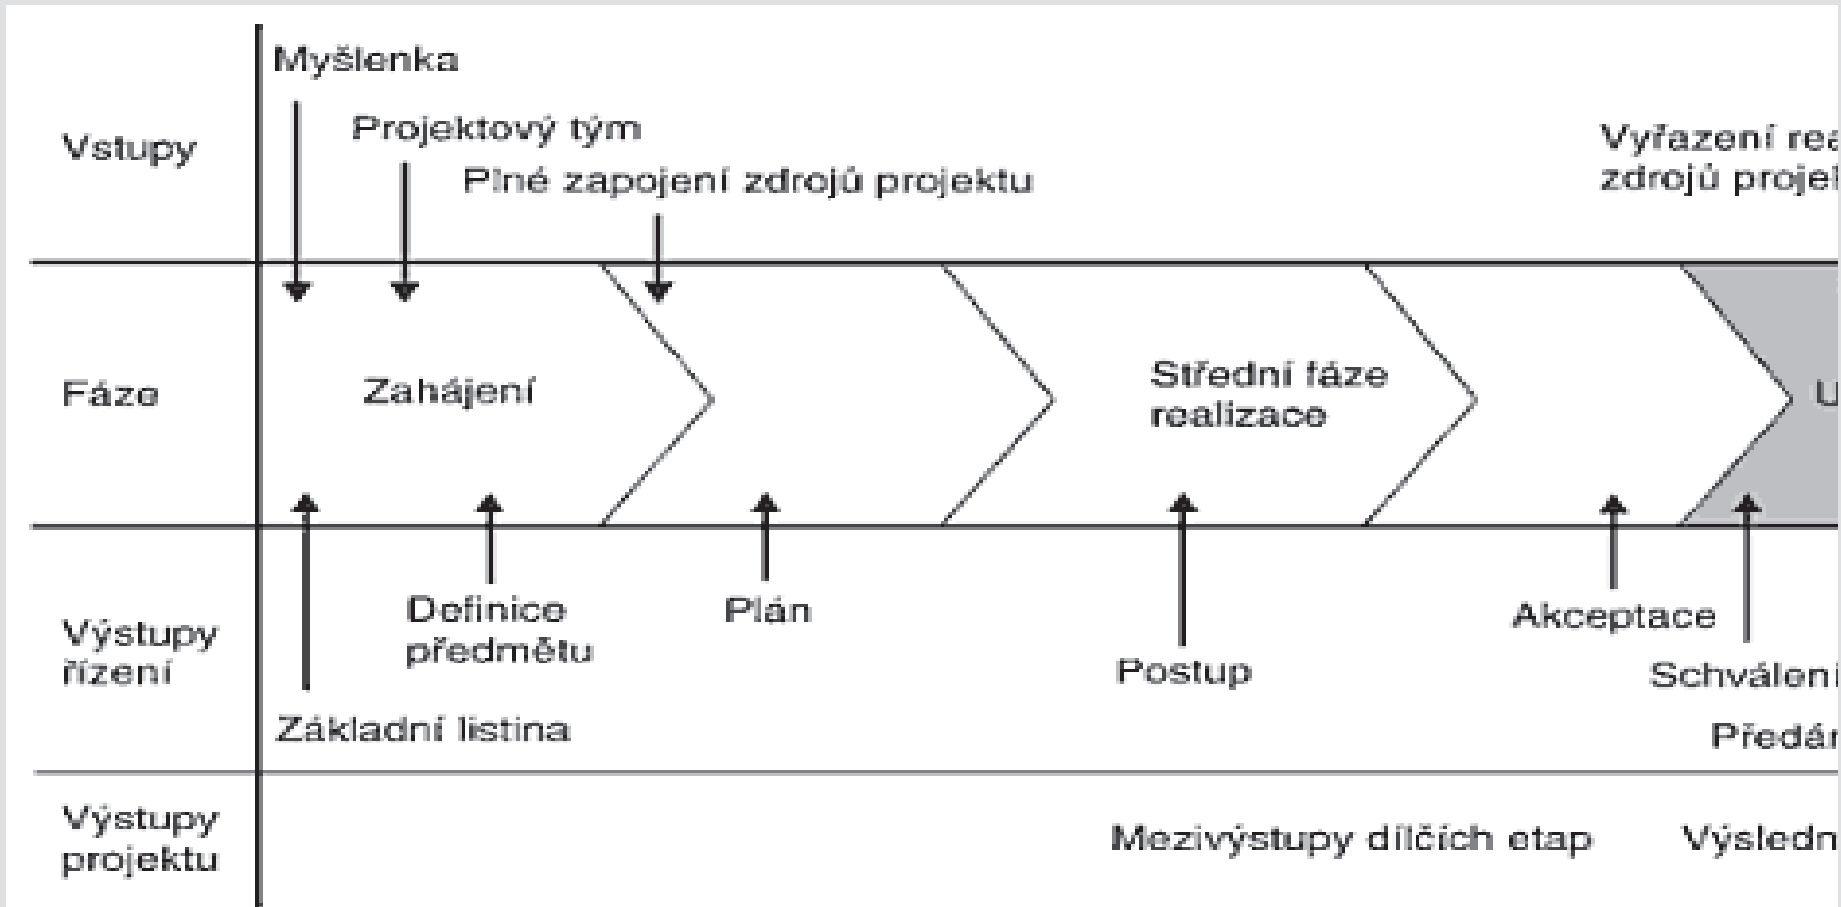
Vstupy

Myšlenka

Projektový tým

Plné zapojení zdrojů projektu

Vyřazení rea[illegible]
zdrojů proje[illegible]

Fáze

Zahájení

Střední fáze realizace

U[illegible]

Výstupy řízení

Základní listina

Definice předmětu

Plán

Postup

Akceptace

Schválen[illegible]

Předán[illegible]

Výstupy projektu

Mezivýstupy dílčích etap

Výsledn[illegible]